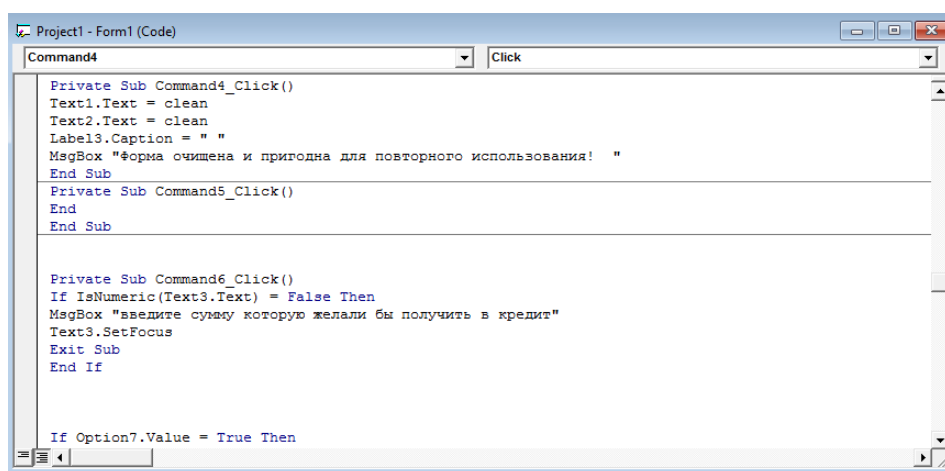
Project1 - Form1 (Code)

Command4

Click

Private Sub Command4_Click()
Text1.Text = clean
Text2.Text = clean
Label3.Caption = " "
MsgBox "Форма очищена и пригодна для повторного использования!  "
End Sub

Private Sub Command5_Click()
End
End Sub

Private Sub Command6_Click()
If IsNumeric(Text3.Text) = False Then
MsgBox "введите сумму которую желали бы получить в кредит"
Text3.SetFocus
Exit Sub
End If

If Option7.Value = True Then